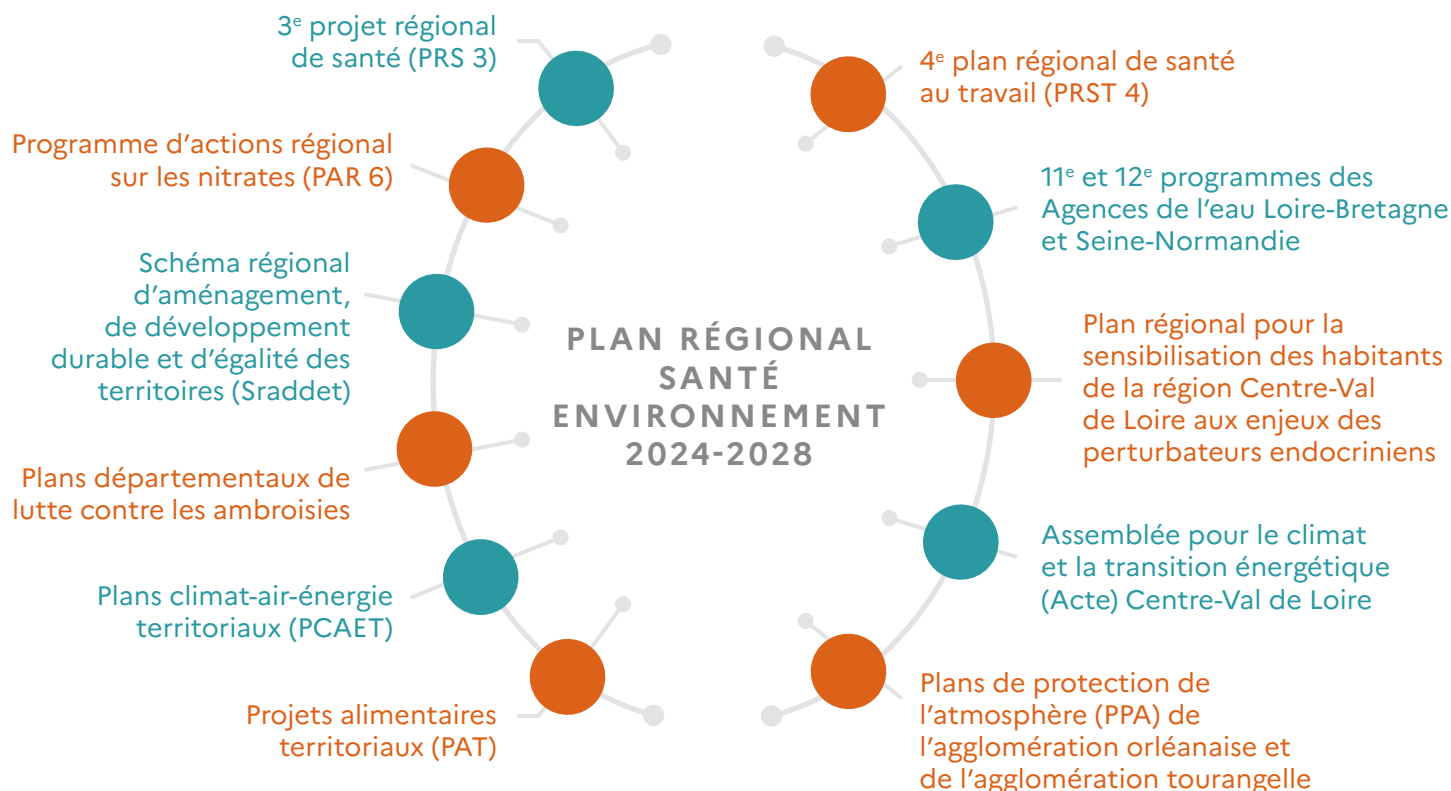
PLAN RÉGIONAL SANTÉ ENVIRONNEMENT 2024-2028

3$^{e}$ projet régional de santé (PRS 3)

Programme d'actions régional sur les nitrates (PAR 6)

Schéma régional d'aménagement, de développement durable et d'égalité des territoires (Sraddet)

Plans départementaux de lutte contre les ambroisies

Plans climat-air-énergie territoriaux (PCAET)

Projets alimentaires territoriaux (PAT)

4$^{e}$ plan régional de santé au travail (PRST 4)

11$^{e}$ et 12$^{e}$ programmes des Agences de l'eau Loire-Bretagne et Seine-Normandie

Plan régional pour la sensibilisation des habitants de la région Centre-Val de Loire aux enjeux des perturbateurs endocriniens

Assemblée pour le climat et la transition énergétique (Acte) Centre-Val de Loire

Plans de protection de l'atmosphère (PPA) de l'agglomération orléanaise et de l'agglomération tourangelle